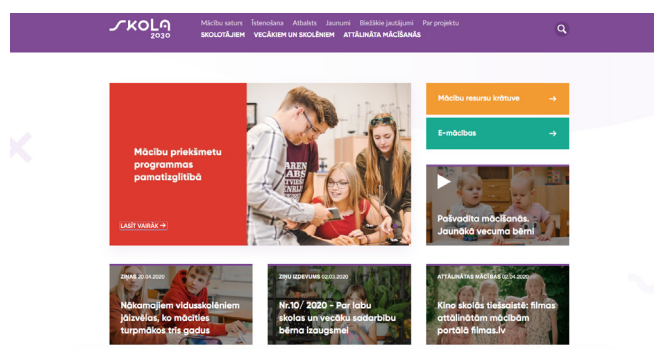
SKOLA 2030

Mācību saturs Īstenošana Atbalsts Jaunumi Biežākie jautājumi Par projektu

SKOLOTĀJIEM VECĀKIEM UN SKOLĒNIEM ATTĀLINĀTĀ MĀCĪŠANĀS

Mācību priekšmetu programmas pamatizglītībā

LASĪT VAIRĀK →

Mācību resursu krātuve →

E-mācības →

Pašvadīta mācīšanās. Jaunākā vecuma bērni

ZIŅAS 20.04.2020

Nākamajiem vidusskolēniem jāizvēlas, ko mācīties turpmākos trīs gadus

ZIŅU IZDEVUMS 02.03.2020

Nr.10/ 2020 - Par labu skolas un vecāku sadarbību bērna izaugsmei

ATTĀLINĀTĀS MĀCĪBAS 02.04.2020

Kino skolās tiešsaistē: filmas attālinātām mācībām portālā filmas.lv